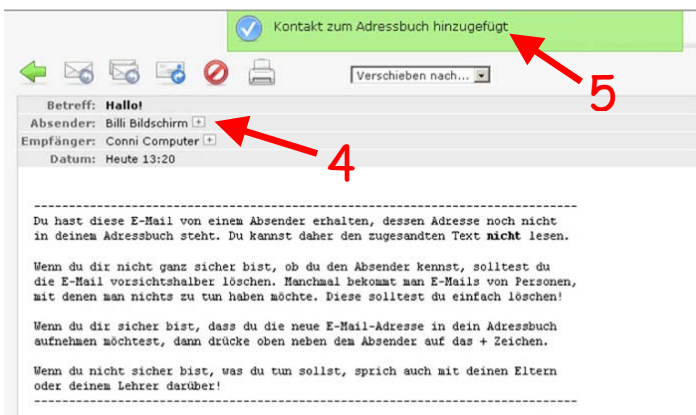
Kontakt zum Adressbuch hinzugefügt

5

Verschieben nach...

Betreff: Hallo!
Absender: Billi Bildschirm +
Empfänger: Conni Computer +
Datum: Heute 13:20

4

------------------------------------------------------------------------

Du hast diese E-Mail von einem Absender erhalten, dessen Adresse noch nicht in deinem Adressbuch steht. Du kannst daher den zugesandten Text **nicht** lesen.

Wenn du dir nicht ganz sicher bist, ob du den Absender kennst, solltest du die E-Mail vorsichtshalber löschen. Manchmal bekommt man E-Mails von Personen, mit denen man nichts zu tun haben möchte. Diese solltest du einfach löschen!

Wenn du dir sicher bist, dass du die neue E-Mail-Adresse in dein Adressbuch aufnehmen möchtest, dann drücke oben neben dem Absender auf das + Zeichen.

Wenn du nicht sicher bist, was du tun sollst, sprich auch mit deinen Eltern oder deinem Lehrer darüber!

------------------------------------------------------------------------